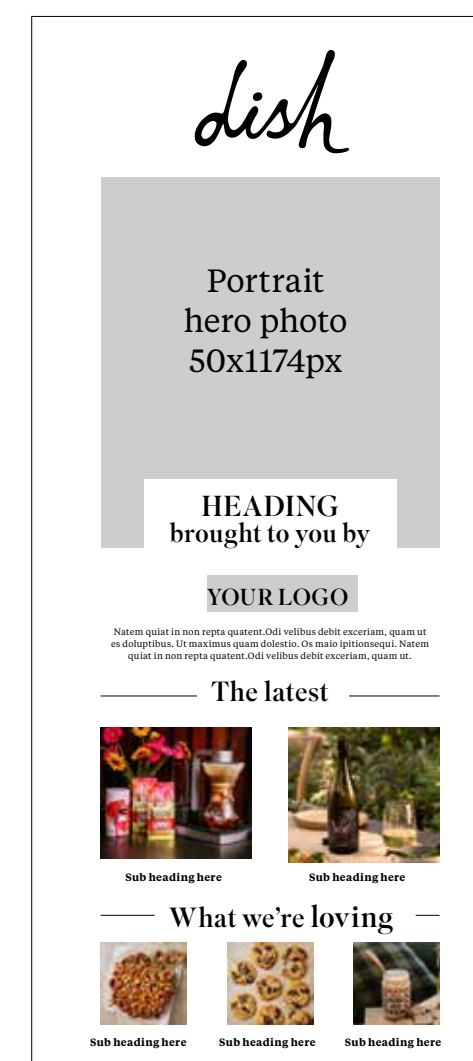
dish

Portrait hero photo 50x1174px

HEADING
brought to you by

YOUR LOGO

Natem quiat in non repta quatent.Odi velibus debit exceriam, quam ut es doluptibus. Ut maximus quam dolestio. Os maio ipitionsequi. Natem quiat in non repta quatent.Odi velibus debit exceriam, quam ut.

The latest

Sub heading here

Sub heading here

What we're loving

Sub heading here

Sub heading here

Sub heading here